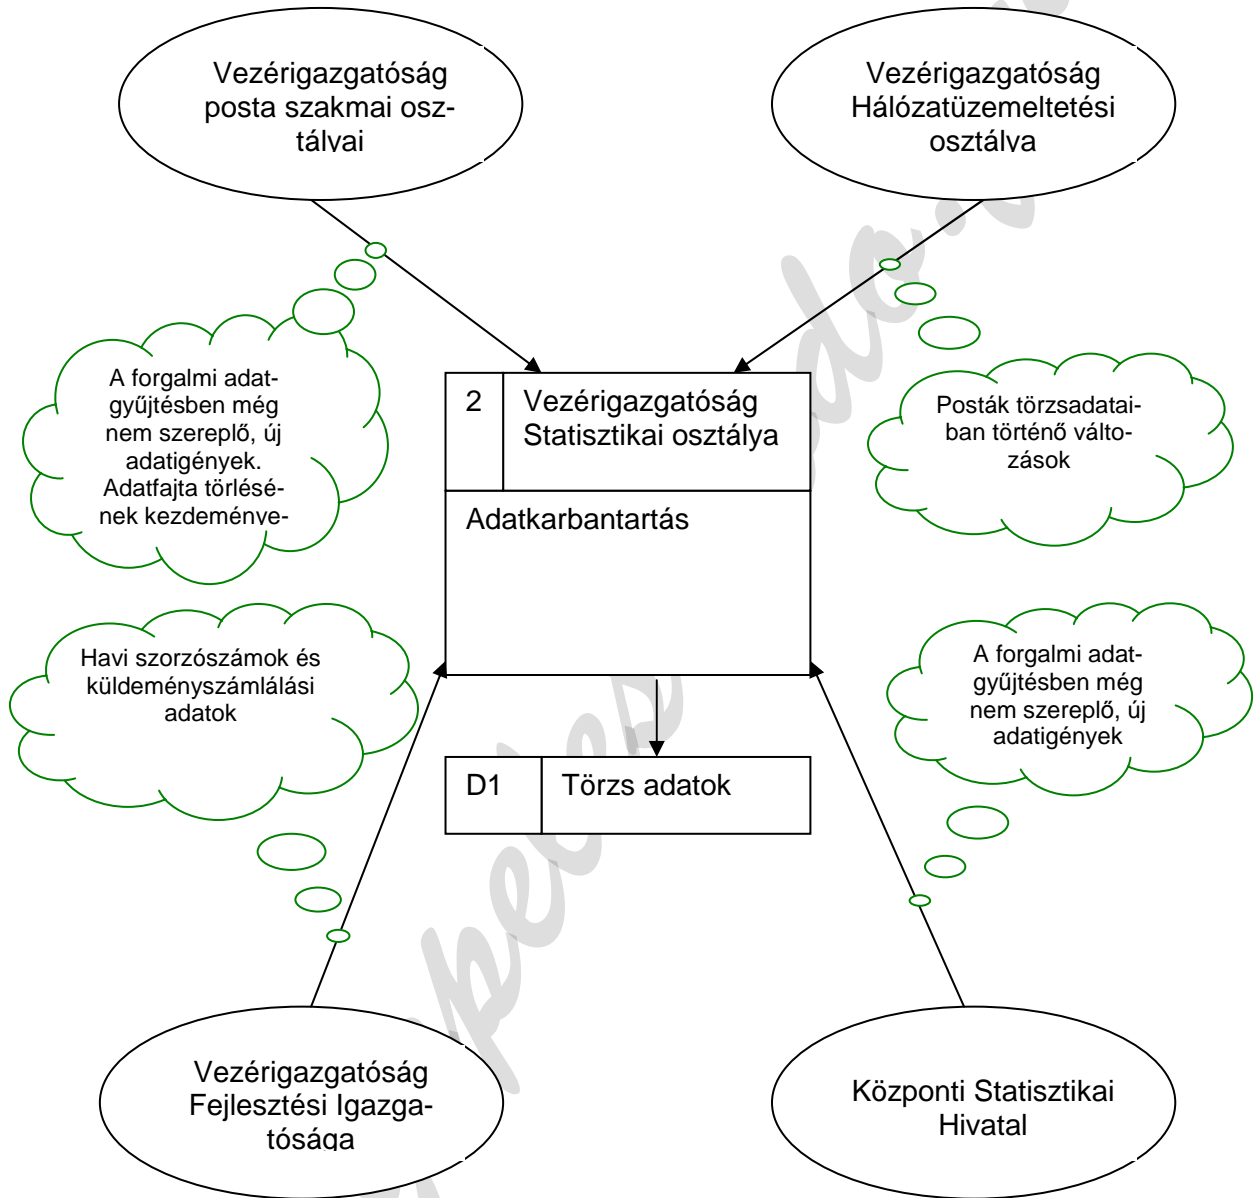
Vezérigazgatóság posta szakmai osztályai

Vezérigazgatóság Hálózatüzemeltetési osztálya

A forgalmi adatgyűjtésben még nem szereplő, új adatigények. Adatfajta törlésének kezdeménye-

2

Vezérigazgatóság Statisztikai osztálya

Adatkarbantartás

Postàk törzsadataiban történő változások

Havi szorzószámok és küldeményszámlálási adatok

A forgalmi adatgyűjtésben még nem szereplő, új adatigények

D1

Törzs adatok

Vezérigazgatóság Fejlesztési Igazgatósága

Központi Statisztikai Hivatal